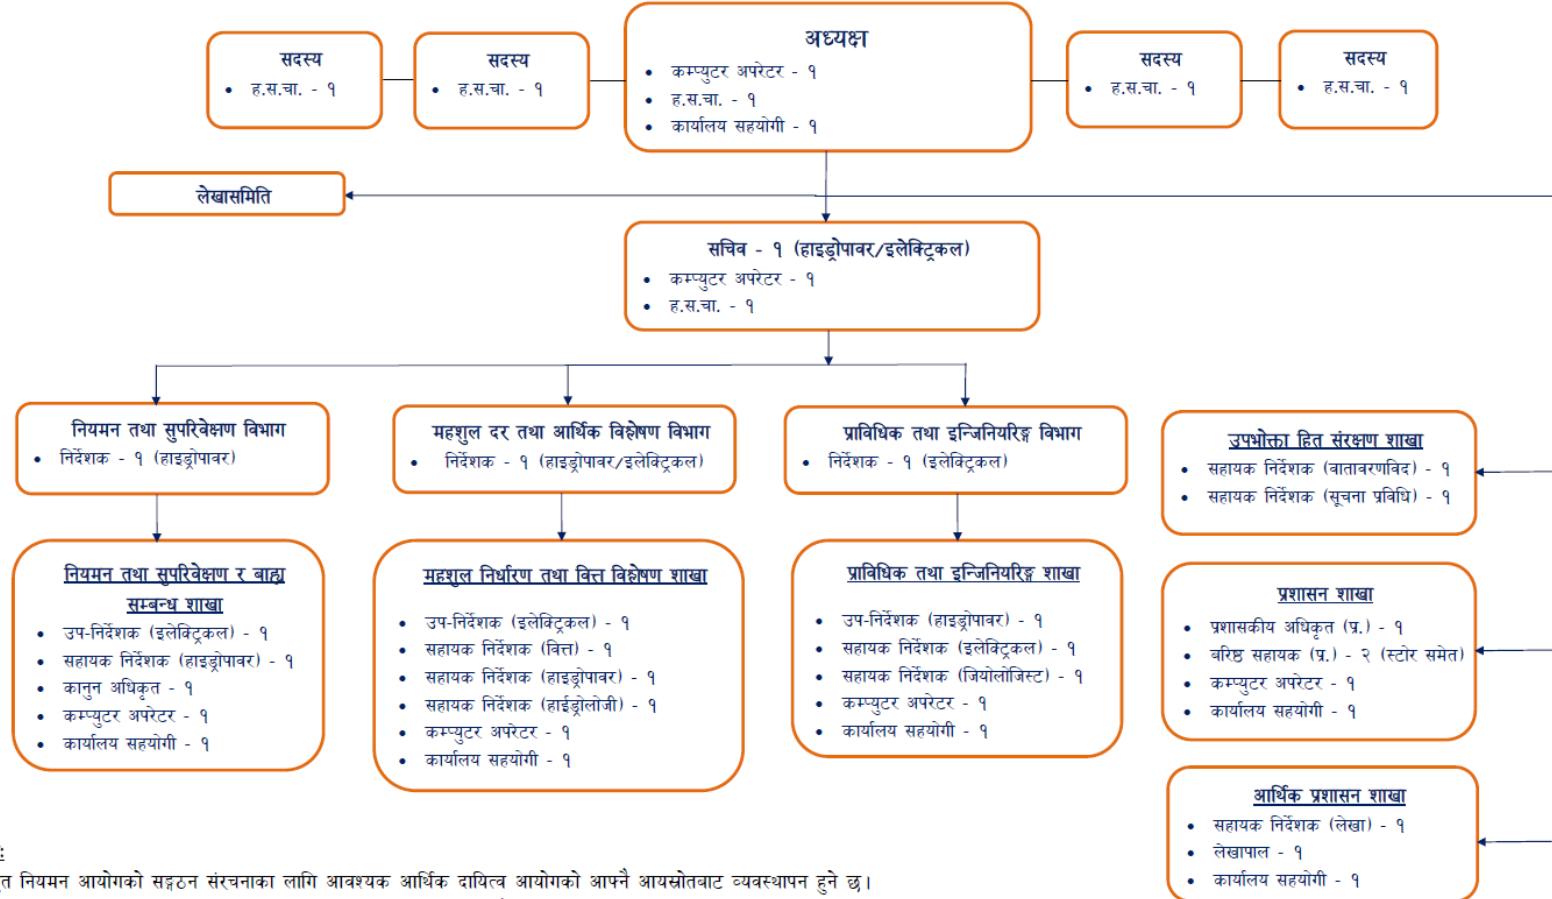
सदस्य
• ह.स.चा. - १

सदस्य
• ह.स.चा. - १

अध्यक्ष
• कम्प्युटर अपरेटर - १
• ह.स.चा. - १
• कार्यालय सहयोगी - १

सदस्य
• ह.स.चा. - १

सदस्य
• ह.स.चा. - १

लेखासमिति

सचिव - १ (हाइड्रोपावर/इलेक्ट्रिकल)
• कम्प्युटर अपरेटर - १
• ह.स.चा. - १

नियमन तथा सुपरिवेक्षण विभाग
• निर्देशक - १ (हाइड्रोपावर)

महशुल दर तथा आर्थिक विश्लेषण विभाग
• निर्देशक - १ (हाइड्रोपावर/इलेक्ट्रिकल)

प्राविधिक तथा इन्जिनियरिङ्ग विभाग
• निर्देशक - १ (इलेक्ट्रिकल)

उपभोक्ता हित संरक्षण शाखा
• सहायक निर्देशक (वातावरणविद) - १
• सहायक निर्देशक (सूचना प्रविधि) - १

नियमन तथा सुपरिवेक्षण र बाह्य सम्बन्ध शाखा
• उप-निर्देशक (इलेक्ट्रिकल) - १
• सहायक निर्देशक (हाइड्रोपावर) - १
• कानुन अधिकृत - १
• कम्प्युटर अपरेटर - १
• कार्यालय सहयोगी - १

महशुल निर्धारण तथा वित्त विश्लेषण शाखा
• उप-निर्देशक (इलेक्ट्रिकल) - १
• सहायक निर्देशक (वित्त) - १
• सहायक निर्देशक (हाइड्रोपावर) - १
• सहायक निर्देशक (हाईड्रोलोजी) - १
• कम्प्युटर अपरेटर - १
• कार्यालय सहयोगी - १

प्राविधिक तथा इन्जिनियरिङ्ग शाखा
• उप-निर्देशक (हाइड्रोपावर) - १
• सहायक निर्देशक (इलेक्ट्रिकल) - १
• सहायक निर्देशक (जियोलोजिस्ट) - १
• कम्प्युटर अपरेटर - १
• कार्यालय सहयोगी - १

प्रशासन शाखा
• प्रशासकीय अधिकृत (प्र.) - १
• वरिष्ठ सहायक (प्र.) - २ (स्टोर समेत)
• कम्प्युटर अपरेटर - १
• कार्यालय सहयोगी - १

आर्थिक प्रशासन शाखा
• सहायक निर्देशक (लेखा) - १
• लेखापाल - १
• कार्यालय सहयोगी - १

:
त नियमन आयोगको सङ्गठन संरचनाका लागि आवश्यक आर्थिक दायित्व आयोगको आफ्नै आयस्रोतबाट व्यवस्थापन हुने छ।